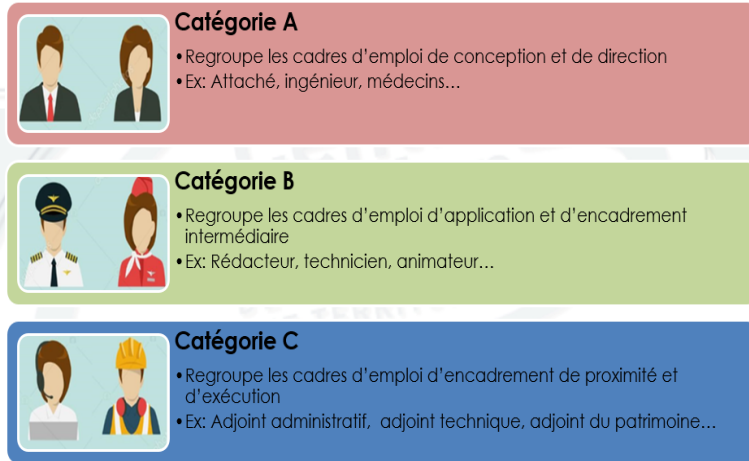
Catégorie A

•Regroupe les cadres d’emploi de conception et de direction

•Ex: Attaché, ingénieur, médecins…

Catégorie B

•Regroupe les cadres d’emploi d’application et d’encadrement intermédiaire

•Ex: Rédacteur, technicien, animateur…

Catégorie C

•Regroupe les cadres d’emploi d’encadrement de proximité et d’exécution

•Ex: Adjoint administratif, adjoint technique, adjoint du patrimoine…